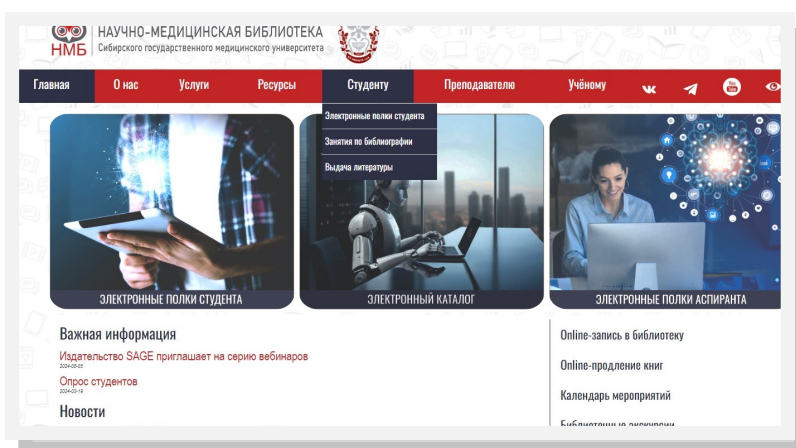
НМБ НАУЧНО-МЕДИЦИНСКАЯ БИБЛИОТЕКА
Сибирского государственного медицинского университета

Главная | О нас | Услуги | Ресурсы | Студенту | Преподавателю | Учёному

Электронные полки студента
Занятия по библиографии
Выдача литературы

ЭЛЕКТРОННЫЕ ПОЛКИ СТУДЕНТА
ЭЛЕКТРОННЫЙ КАТАЛОГ
ЭЛЕКТРОННЫЕ ПОЛКИ АСПИРАНТА

Важная информация
Издательство SAGE приглашает на серию вебинаров
2024-06-05
Опрос студентов
2024-03-19
Новости

Online-запись в библиотеку
Online-продление книг
Календарь мероприятий
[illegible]